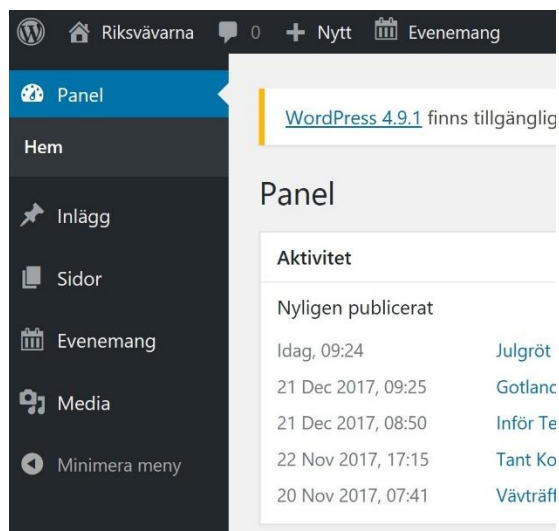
Riksvävarna 0 + Nytt Evenemang

Panel
Hem
Inlägg
Sidor
Evenemang
Media
Minimera meny

WordPress 4.9.1 finns tillgänglig

Panel

Aktivitet

Nyligen publicerat

| | |
|---|---|
| Idag, 09:24 | Julgröt |
| 21 Dec 2017, 09:25 | Gotland |
| 21 Dec 2017, 08:50 | Inför Te |
| 22 Nov 2017, 17:15 | Tant Ko |
| 20 Nov 2017, 07:41 | Vävträff |